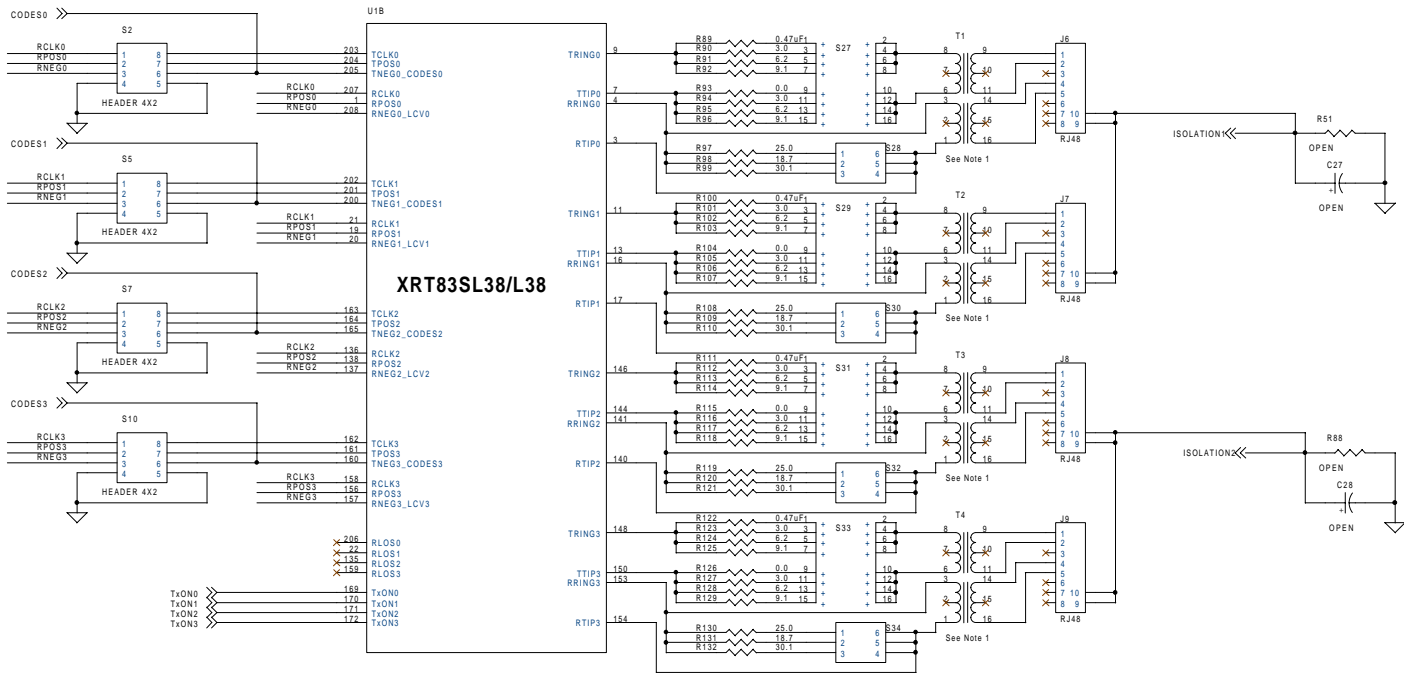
CODES0
S2
RCLK0
RPOS0
RNEG0
1 8
2 7
3 6
4 5
HEADER 4X2

CODES1
S5
RCLK1
RPOS1
RNEG1
1 8
2 7
3 6
4 5
HEADER 4X2

CODES2
S7
RCLK2
RPOS2
RNEG2
1 8
2 7
3 6
4 5
HEADER 4X2

CODES3
S10
RCLK3
RPOS3
RNEG3
1 8
2 7
3 6
4 5
HEADER 4X2

TxON0
TxON1
TxON2
TxON3

U1B
XRT83SL38/L38

203 TCLK0
204 TPOS0
205 TNEG0_CODES0
RCLK0 207 RCLK0
RPOS0 1 RPOS0
RNEG0 208 RNEG0_LCV0
202 TCLK1
201 TPOS1
200 TNEG1_CODES1
RCLK1 21 RCLK1
RPOS1 19 RPOS1
RNEG1 20 RNEG1_LCV1
163 TCLK2
164 TPOS2
165 TNEG2_CODES2
RCLK2 136 RCLK2
RPOS2 138 RPOS2
RNEG2 137 RNEG2_LCV2
162 TCLK3
161 TPOS3
160 TNEG3_CODES3
RCLK3 158 RCLK3
RPOS3 156 RPOS3
RNEG3 157 RNEG3_LCV3
206 RLOS0
22 RLOS1
135 RLOS2
159 RLOS3
169 TxON0
170 TxON1
171 TxON2
172 TxON3

TRING0 9
TTIP0 7
RRING0 4
RTIP0 3
TRING1 11
TTIP1 13
RRING1 16
RTIP1 17
TRING2 146
TTIP2 144
RRING2 141
RTIP2 140
TRING3 148
TTIP3 150
RRING3 153
RTIP3 154

R89 0.47uF 1
R90 3.0 3
R91 6.2 5
R92 9.1 7
R93 0.0 9
R94 3.0 11
R95 6.2 13
R96 9.1 15
S27
2 4 6 8 10 12 14 16
R97 25.0
R98 18.7
R99 30.1
S28
1 6
2 5
3 4
T1
8 9 7 10 6 11 3 14 2 15 1 16
See Note 1
J6
1 2 3 4 5 6 7 10 8 9
RJ48

R100 0.47uF 1
R101 3.0 3
R102 6.2 5
R103 9.1 7
R104 0.0 9
R105 3.0 11
R106 6.2 13
R107 9.1 15
S29
R108 25.0
R109 18.7
R110 30.1
S30
T2
See Note 1
J7
RJ48

R111 0.47uF 1
R112 3.0 3
R113 6.2 5
R114 9.1 7
R115 0.0 9
R116 3.0 11
R117 6.2 13
R118 9.1 15
S31
R119 25.0
R120 18.7
R121 30.1
S32
T3
See Note 1
J8
RJ48

R122 0.47uF 1
R123 3.0 3
R124 6.2 5
R125 9.1 7
R126 0.0 9
R127 3.0 11
R128 6.2 13
R129 9.1 15
S33
R130 25.0
R131 18.7
R132 30.1
S34
T4
See Note 1
J9
RJ48

ISOLATION1
R51
OPEN
C27
OPEN
ISOLATION2
R88
OPEN
C28
OPEN